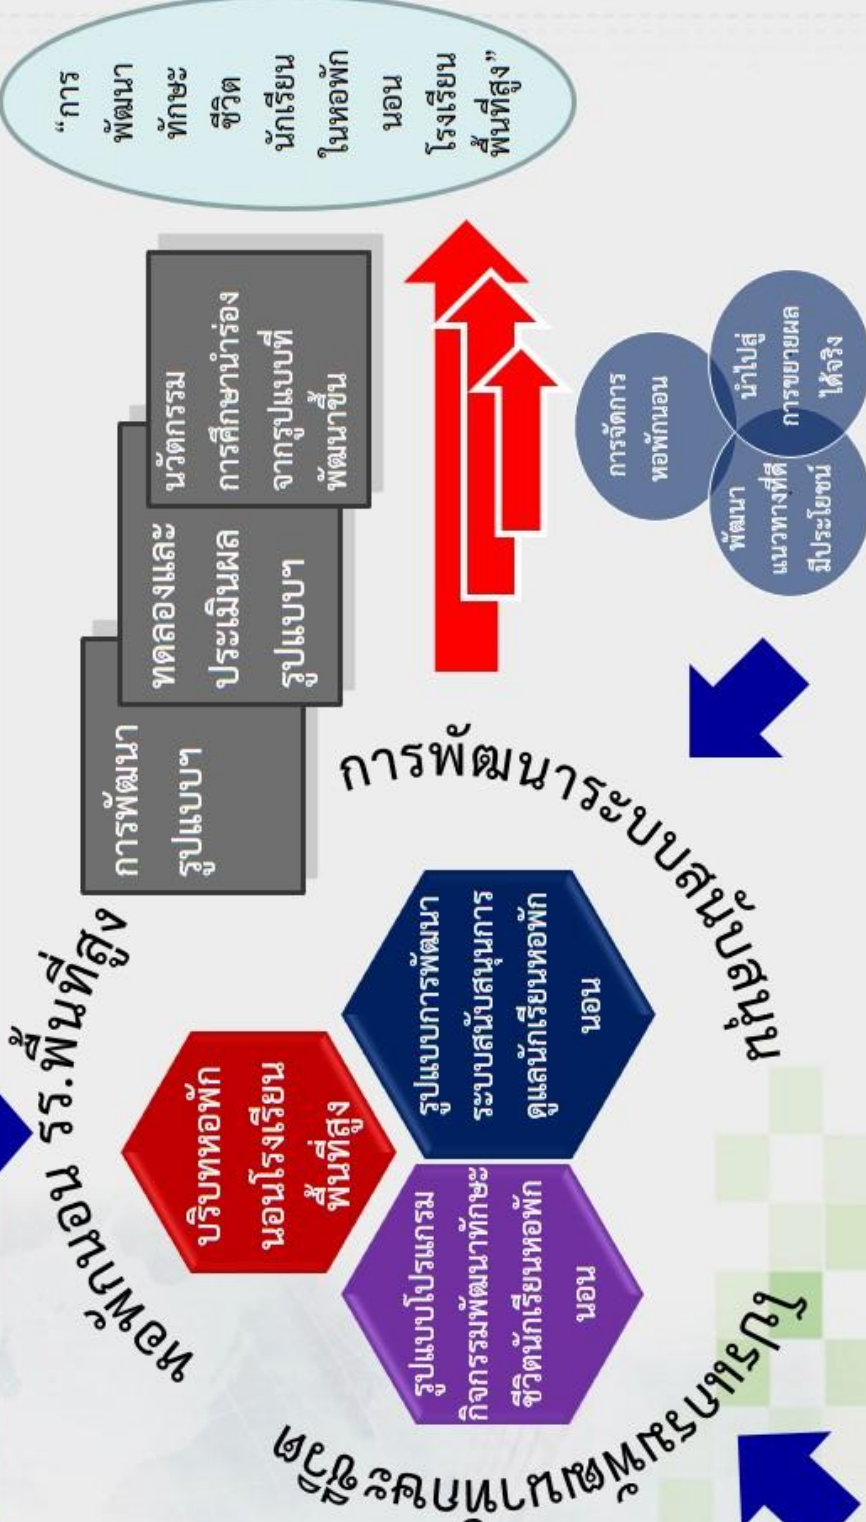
หอพักนอน รร.พื้นที่สูง

การพัฒนาระบบสนับสนุน

โปรแกรมพัฒนาทักษะชีวิต

การพัฒนารูปแบบฯ

ทดลองและประเมินผลรูปแบบฯ

นวัตกรรมการศึกษานำร่องจากรูปแบบที่พัฒนาขึ้น

"การพัฒนาทักษะชีวิตนักเรียนในหอพักนอนโรงเรียนพื้นที่สูง"

บริบทหอพักนอนโรงเรียนพื้นที่สูง

รูปแบบการพัฒนาระบบสนับสนุนการดูแลนักเรียนหอพักนอน

รูปแบบโปรแกรมกิจกรรมพัฒนาทักษะชีวิตนักเรียนหอพักนอน

การจัดการหอพักนอน

นำไปสู่การขยายผลได้จริง

พัฒนาแนวทางที่ดีมีประโยชน์